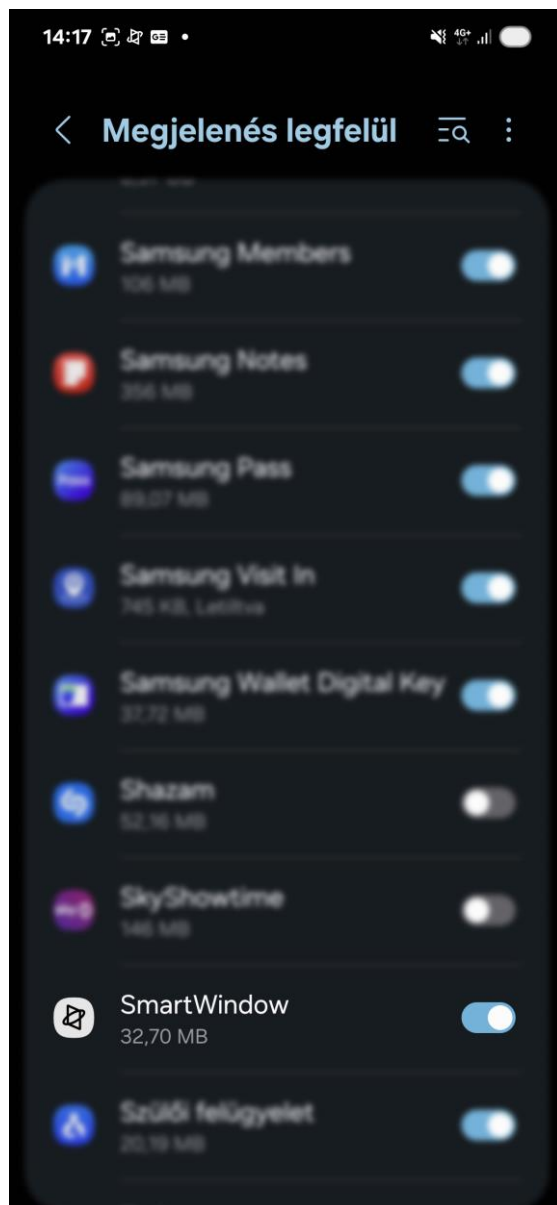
14:17

4G+

Megjelenés legfelül

Samsung Members
106 MB

Samsung Notes
356 MB

Samsung Pass
89,07 MB

Samsung Visit In
745 KB, Letiltva

Samsung Wallet Digital Key
37,72 MB

Shazam
52,16 MB

SkyShowtime
146 MB

SmartWindow
32,70 MB

Szülői felügyelet
20,19 MB